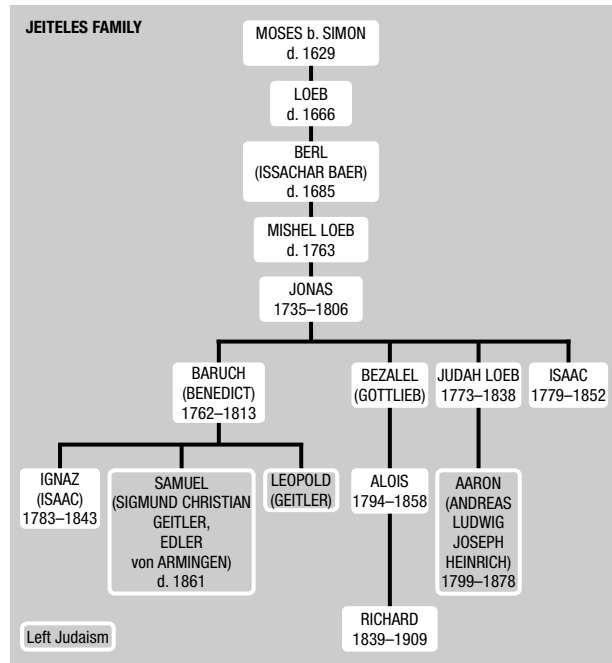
JEITELES FAMILY

MOSES b. SIMON
d. 1629

LOEB
d. 1666

BERL
(ISSACHAR BAER)
d. 1685

MISHEL LOEB
d. 1763

JONAS
1735–1806

BARUCH
(BENEDICT)
1762–1813

BEZALEL
(GOTTLIEB)

JUDAH LOEB
1773–1838

ISAAC
1779–1852

IGNAZ
(ISAAC)
1783–1843

SAMUEL
(SIGMUND CHRISTIAN
GEITLER,
EDLER
von ARMINGEN)
d. 1861

LEOPOLD
(GEITLER)

ALOIS
1794–1858

AARON
(ANDREAS
LUDWIG
JOSEPH
HEINRICH)
1799–1878

RICHARD
1839–1909

Left Judaism